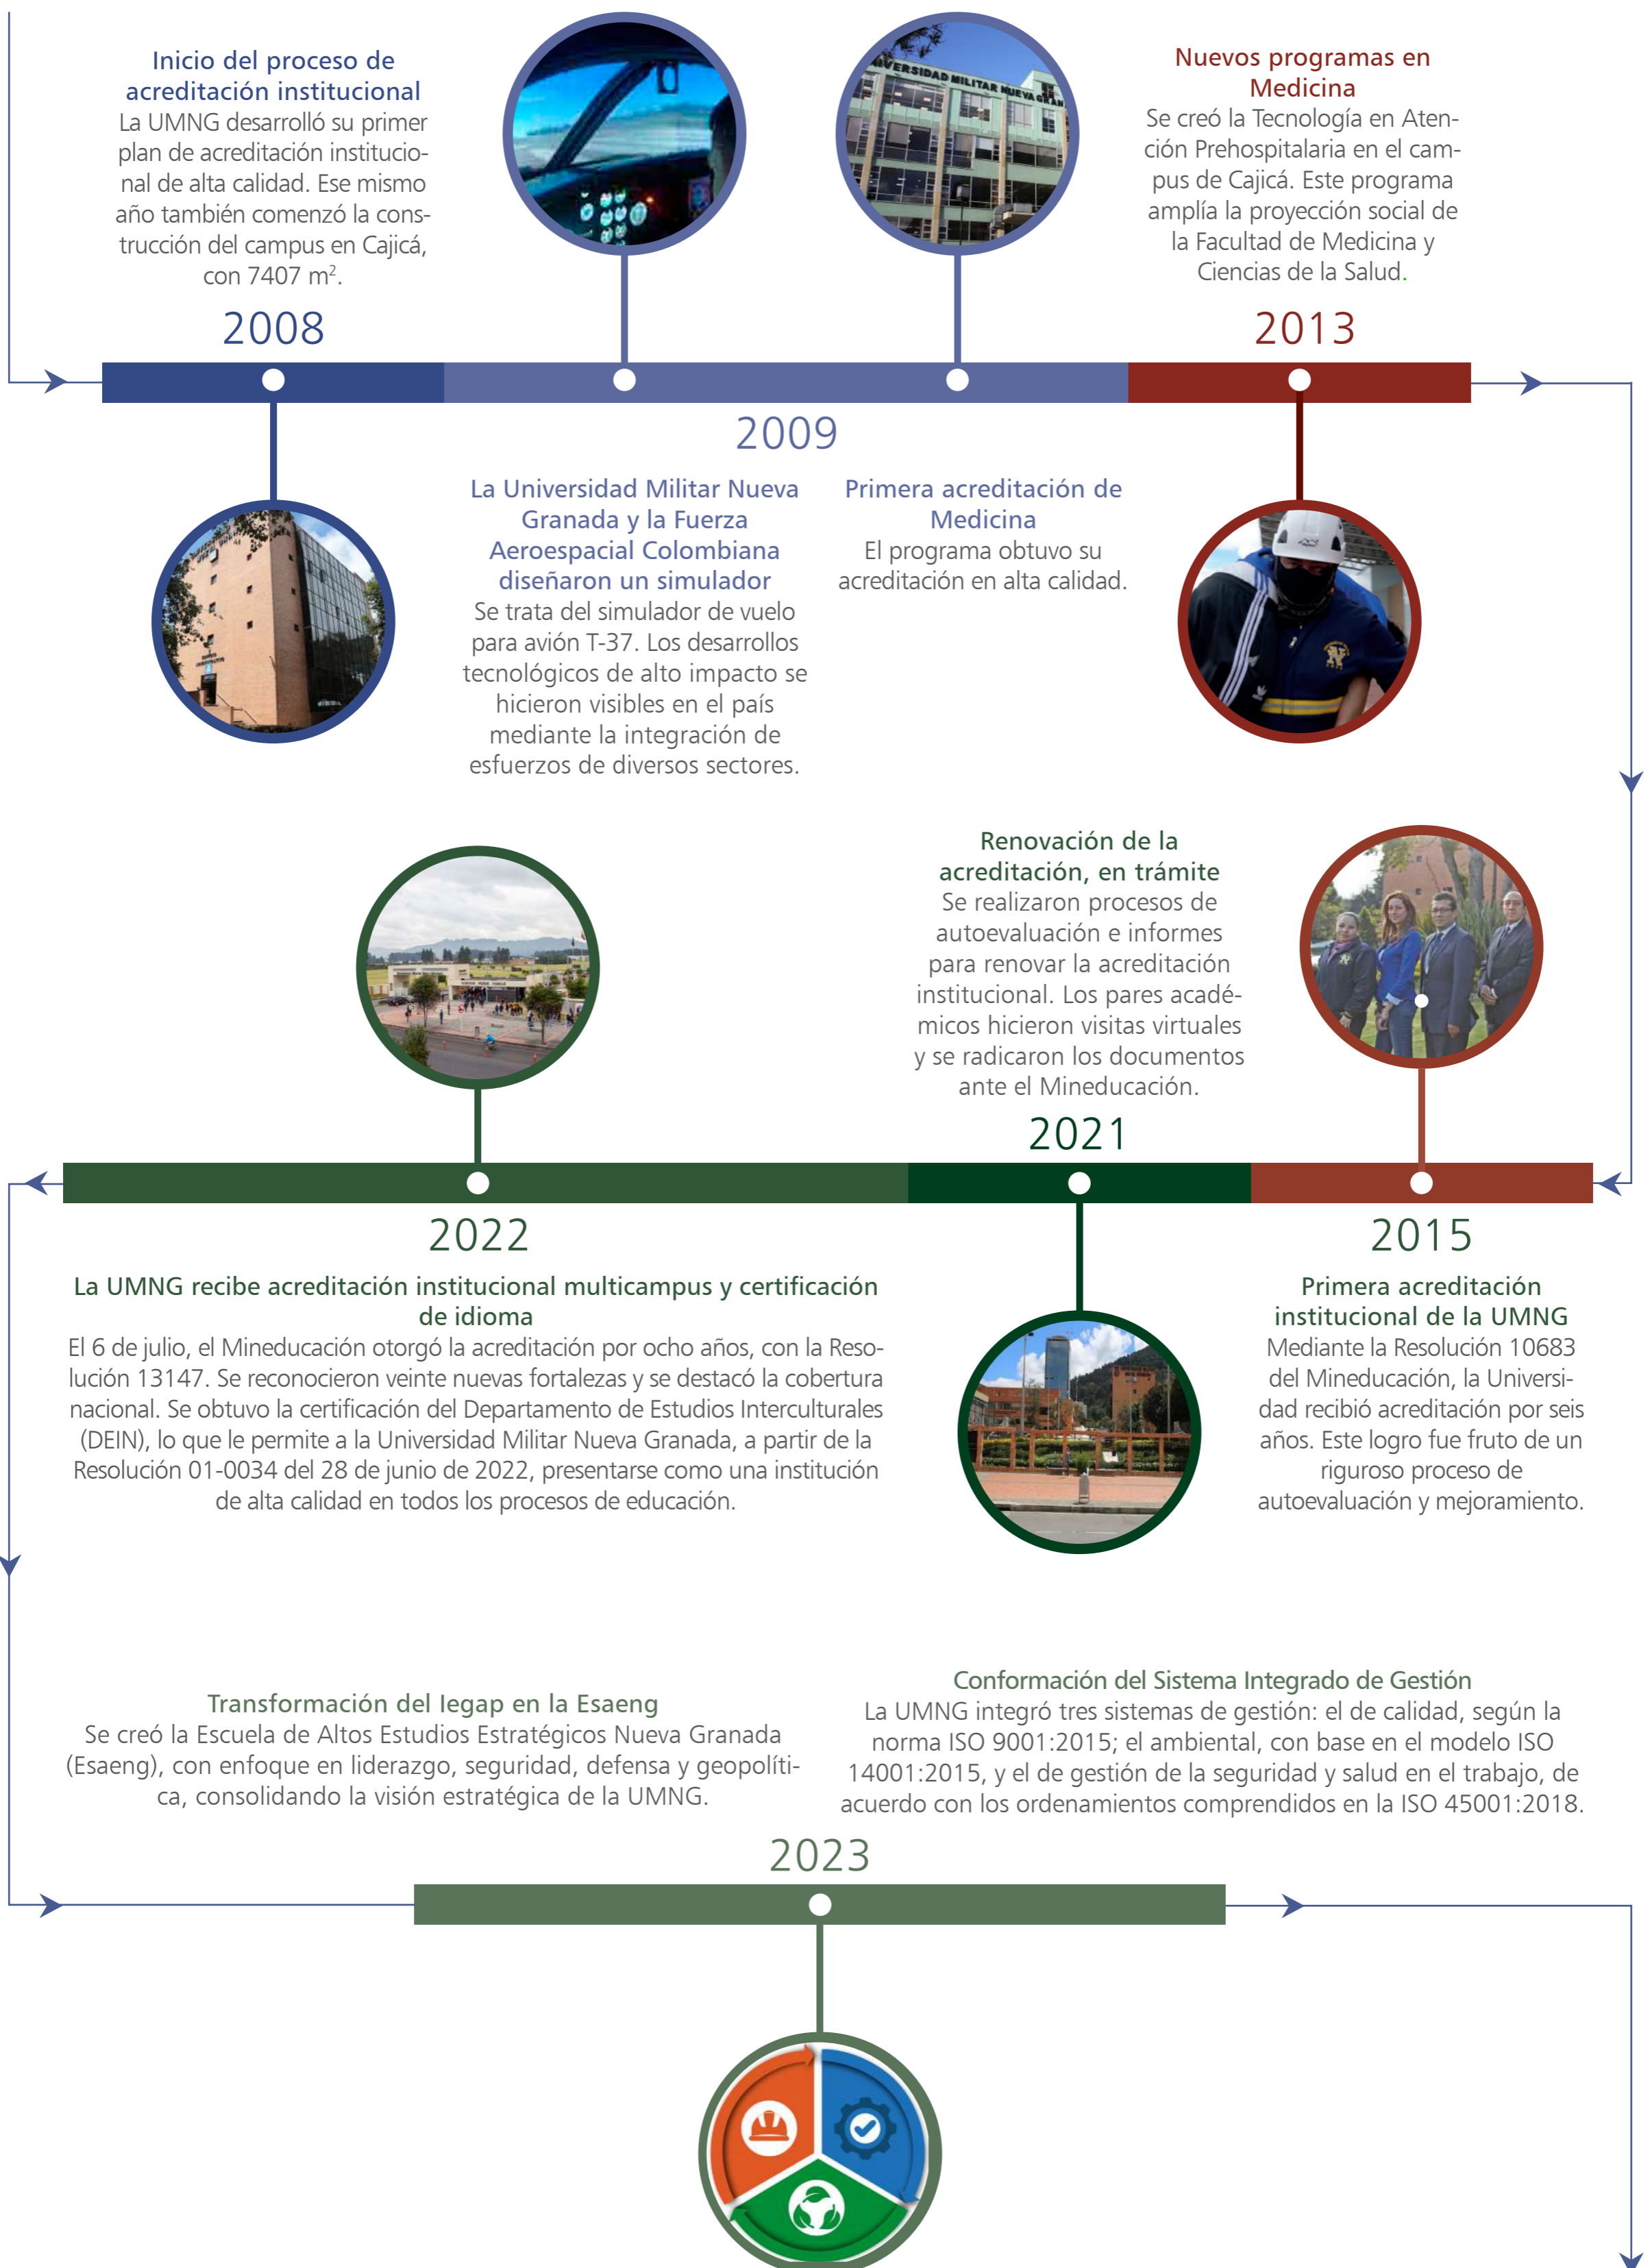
Inicio del proceso de acreditación institucional
La UMNG desarrolló su primer plan de acreditación institucional de alta calidad. Ese mismo año también comenzó la construcción del campus en Cajicá, con 7407 m$^2$.

2008

Nuevos programas en Medicina
Se creó la Tecnología en Atención Prehospitalaria en el campus de Cajicá. Este programa amplía la proyección social de la Facultad de Medicina y Ciencias de la Salud.

2013

UNIVERSIDAD MILITAR NUEVA GRANADA

2009

La Universidad Militar Nueva Granada y la Fuerza Aeroespacial Colombiana diseñaron un simulador
Se trata del simulador de vuelo para avión T-37. Los desarrollos tecnológicos de alto impacto se hicieron visibles en el país mediante la integración de esfuerzos de diversos sectores.

Primera acreditación de Medicina
El programa obtuvo su acreditación en alta calidad.

Renovación de la acreditación, en trámite
Se realizaron procesos de autoevaluación e informes para renovar la acreditación institucional. Los pares académicos hicieron visitas virtuales y se radicaron los documentos ante el Mineducación.

2021

2022

La UMNG recibe acreditación institucional multicampus y certificación de idioma
El 6 de julio, el Mineducación otorgó la acreditación por ocho años, con la Resolución 13147. Se reconocieron veinte nuevas fortalezas y se destacó la cobertura nacional. Se obtuvo la certificación del Departamento de Estudios Interculturales (DEIN), lo que le permite a la Universidad Militar Nueva Granada, a partir de la Resolución 01-0034 del 28 de junio de 2022, presentarse como una institución de alta calidad en todos los procesos de educación.

2015

Primera acreditación institucional de la UMNG
Mediante la Resolución 10683 del Mineducación, la Universidad recibió acreditación por seis años. Este logro fue fruto de un riguroso proceso de autoevaluación y mejoramiento.

Transformación del Iegap en la Esaeng
Se creó la Escuela de Altos Estudios Estratégicos Nueva Granada (Esaeng), con enfoque en liderazgo, seguridad, defensa y geopolítica, consolidando la visión estratégica de la UMNG.

Conformación del Sistema Integrado de Gestión
La UMNG integró tres sistemas de gestión: el de calidad, según la norma ISO 9001:2015; el ambiental, con base en el modelo ISO 14001:2015, y el de gestión de la seguridad y salud en el trabajo, de acuerdo con los ordenamientos comprendidos en la ISO 45001:2018.

2023